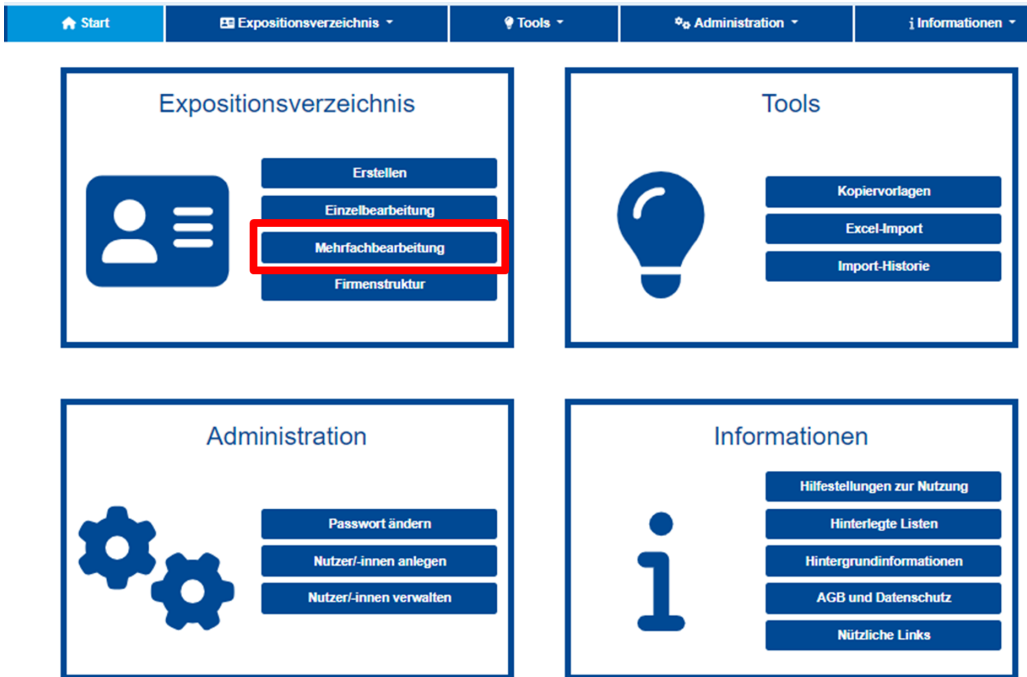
Start
Expositionsverzeichnis
Tools
Administration
i Informationen

Expositionsverzeichnis

Erstellen
Einzelbearbeitung
Mehrfachbearbeitung
Firmenstruktur

Tools

Kopiervorlagen
Excel-Import
Import-Historie

Administration

Passwort ändern
Nutzer/-innen anlegen
Nutzer/-innen verwalten

Informationen

Hilfestellungen zur Nutzung
Hinterlegte Listen
Hintergrundinformationen
AGB und Datenschutz
Nützliche Links